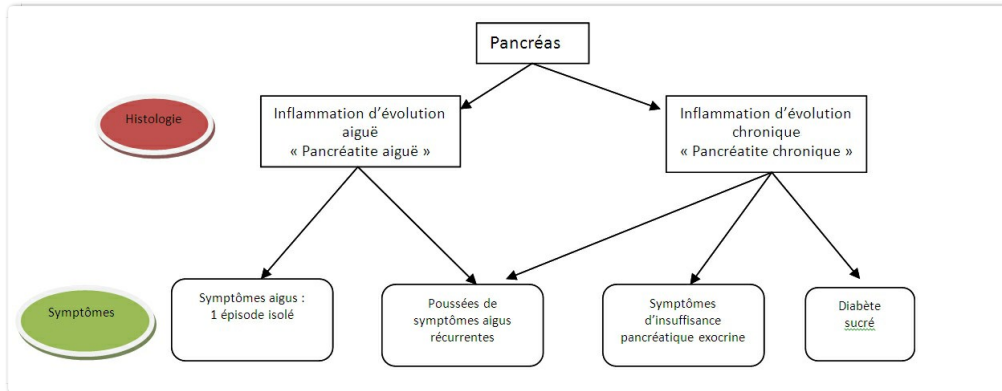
Pancréas

Histologie

Inflammation d'évolution aiguë « Pancréatite aiguë »

Inflammation d'évolution chronique « Pancréatite chronique »

Symptômes

Symptômes aigus : 1 épisode isolé

Poussées de symptômes aigus récurrentes

Symptômes d'insuffisance pancréatique exocrine

Diabète sucré